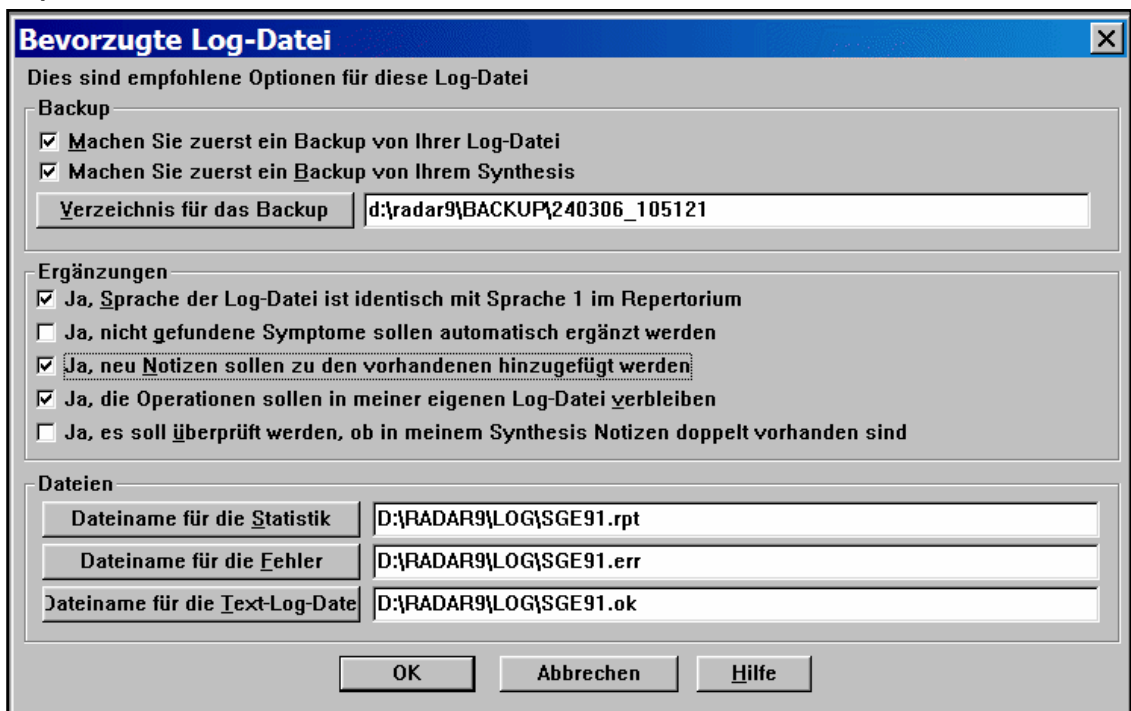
Bevorzugte Log-Datei

Dies sind empfohlene Optionen für diese Log-Datei

Backup

☑ Machen Sie zuerst ein Backup von Ihrer Log-Datei

☑ Machen Sie zuerst ein Backup von Ihrem Synthesis

Verzeichnis für das Backup | d:\radar9\BACKUP\240306_105121

Ergänzungen

☑ Ja, Sprache der Log-Datei ist identisch mit Sprache 1 im Repertorium

☐ Ja, nicht gefundene Symptome sollen automatisch ergänzt werden

☑ Ja, neu Notizen sollen zu den vorhandenen hinzugefügt werden

☑ Ja, die Operationen sollen in meiner eigenen Log-Datei verbleiben

☐ Ja, es soll überprüft werden, ob in meinem Synthesis Notizen doppelt vorhanden sind

Dateien

Dateiname für die Statistik | D:\RADAR9\LOG\SGE91.rpt

Dateiname für die Fehler | D:\RADAR9\LOG\SGE91.err

Dateiname für die Text-Log-Date | D:\RADAR9\LOG\SGE91.ok

OK | Abbrechen | Hilfe